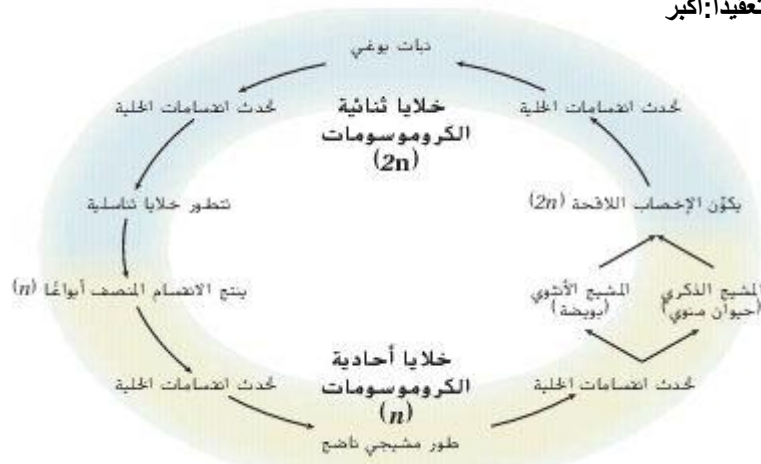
تعقيداً:أكبر

نبات بوغي

تحدث انقسامات الخلية

تحدث انقسامات الخلية

خلايا ثنائية الكروموسومات $(2n)$

تتطور خلايا تناسلية

يكوّن الإخصاب اللاقحة $(2n)$

ينتج الانقسام المنصف أبواغاً $(n)$

المشيج الأنثوي (بويضة)

المشيج الذكري (حيوان منوي)

خلايا أحادية الكروموسومات $(n)$

تحدث انقسامات الخلية

تحدث انقسامات الخلية

طور مشيجي ناضج